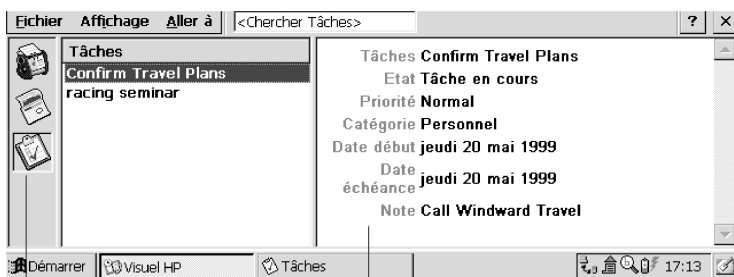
Fichier Affichage Aller à <Chercher Tâches> ? ×

Tâches
Confirm Travel Plans
racing seminar

Tâches Confirm Travel Plans
Etat Tâche en cours
Priorité Normal
Catégorie Personnel
Date début jeudi 20 mai 1999
Date échéance jeudi 20 mai 1999
Note Call Windward Travel

Démarrer Visuel HP Tâches 17:13